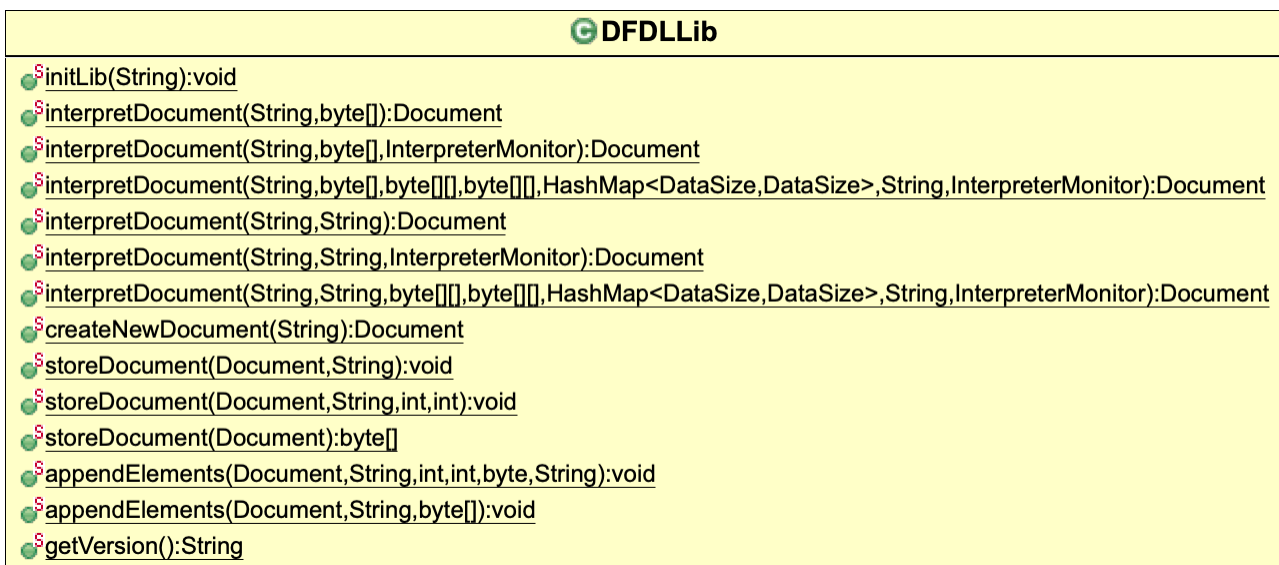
DFDLLib

initLib(String):void
interpretDocument(String,byte[]):Document
interpretDocument(String,byte[],InterpreterMonitor):Document
interpretDocument(String,byte[],byte[][],byte[][],HashMap<DataSize,DataSize>,String,InterpreterMonitor):Document
interpretDocument(String,String):Document
interpretDocument(String,String,InterpreterMonitor):Document
interpretDocument(String,String,byte[][],byte[][],HashMap<DataSize,DataSize>,String,InterpreterMonitor):Document
createNewDocument(String):Document
storeDocument(Document,String):void
storeDocument(Document,String,int,int):void
storeDocument(Document):byte[]
appendElements(Document,String,int,int,byte,String):void
appendElements(Document,String,byte[]):void
getVersion():String